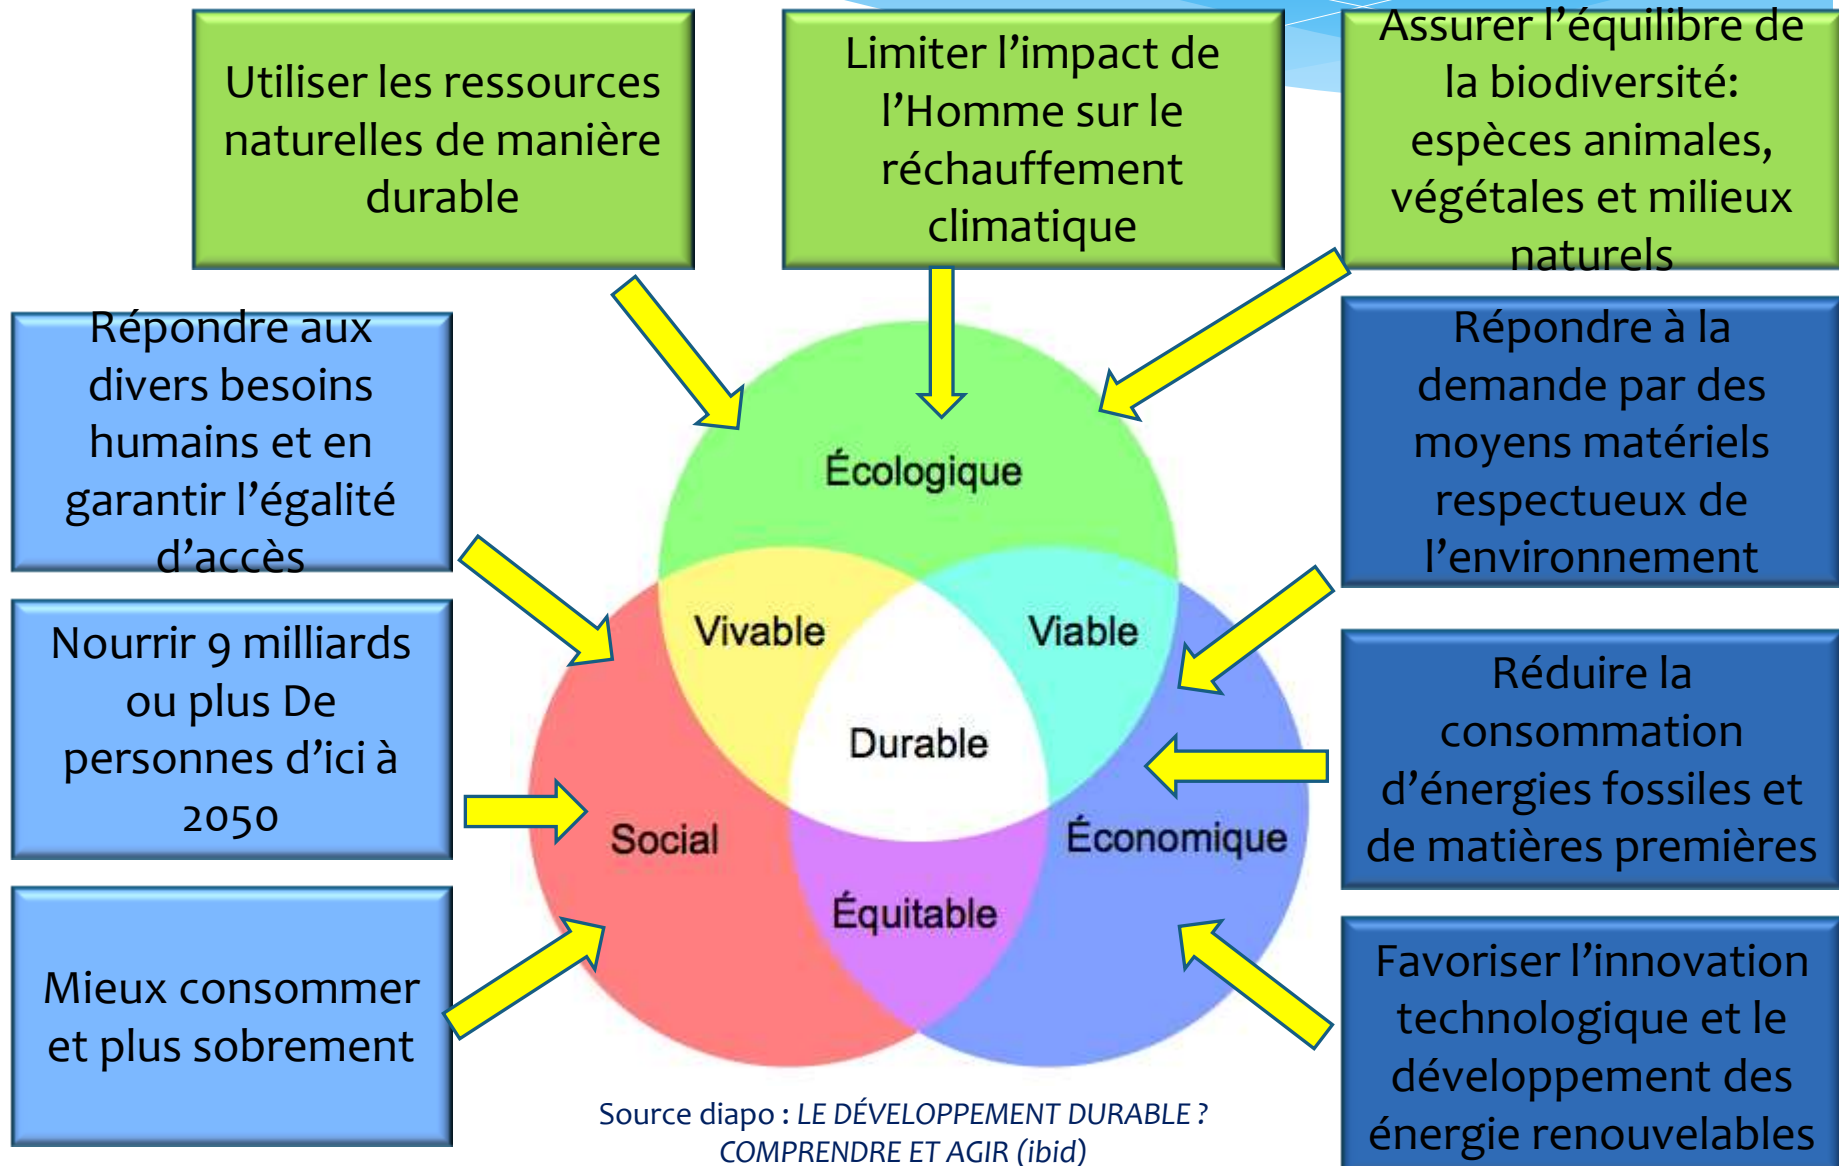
Utiliser les ressources naturelles de manière durable

Limiter l’impact de l’Homme sur le réchauffement climatique

Assurer l’équilibre de la biodiversité: espèces animales, végétales et milieux naturels

Répondre aux divers besoins humains et en garantir l’égalité d’accès

Nourrir 9 milliards ou plus De personnes d’ici à 2050

Mieux consommer et plus sobrement

Répondre à la demande par des moyens matériels respectueux de l’environnement

Réduire la consommation d’énergies fossiles et de matières premières

Favoriser l’innovation technologique et le développement des énergie renouvelables

Écologique

Vivable

Viable

Durable

Social

Économique

Équitable

Source diapo : LE DÉVELOPPEMENT DURABLE ? COMPRENDRE ET AGIR (ibid)